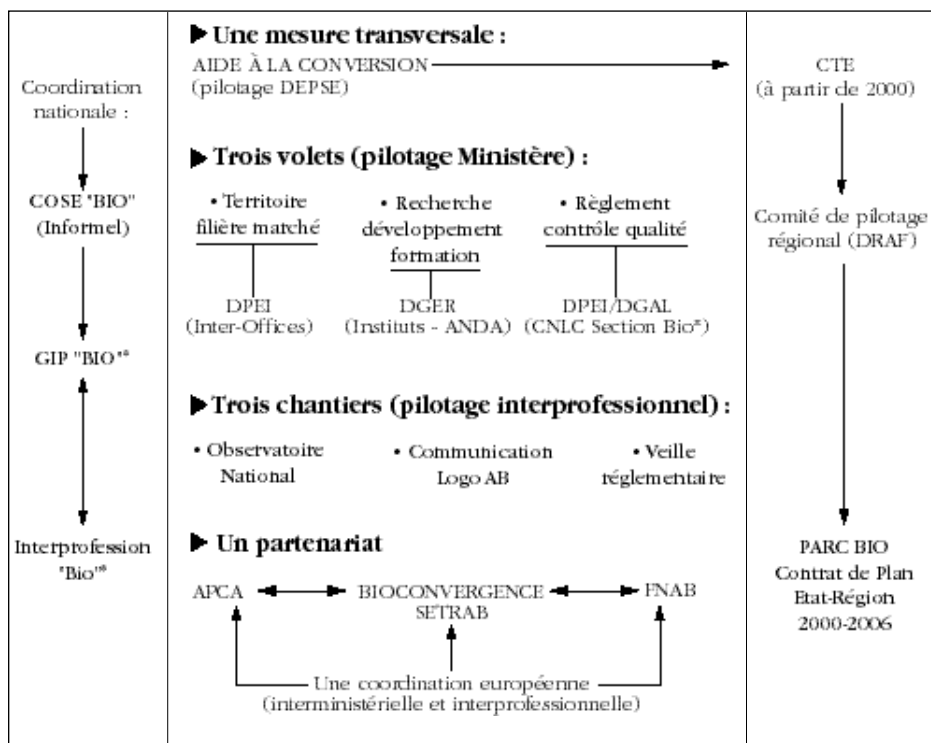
Coordination nationale :

COSE "BIO" (Informel)

GIP "BIO"*

Interprofession "Bio"*

▶ Une mesure transversale :

AIDE À LA CONVERSION (pilotage DEPSE)

▶ Trois volets (pilotage Ministère) :

• Territoire filière marché

DPEI (Inter-Offices)

• Recherche développement formation

DGER (Instituts - ANDA)

• Règlement contrôle qualité

DPEI/DGAL (CNLC Section Bio*)

▶ Trois chantiers (pilotage interprofessionnel) :

• Observatoire National

• Communication Logo AB

• Veille réglementaire

▶ Un partenariat

APCA

BIOCONVERGENCE SETRAB

FNAB

Une coordination européenne (interministérielle et interprofessionnelle)

CTE (à partir de 2000)

Comité de pilotage régional (DRAF)

PARC BIO Contrat de Plan Etat-Région 2000-2006